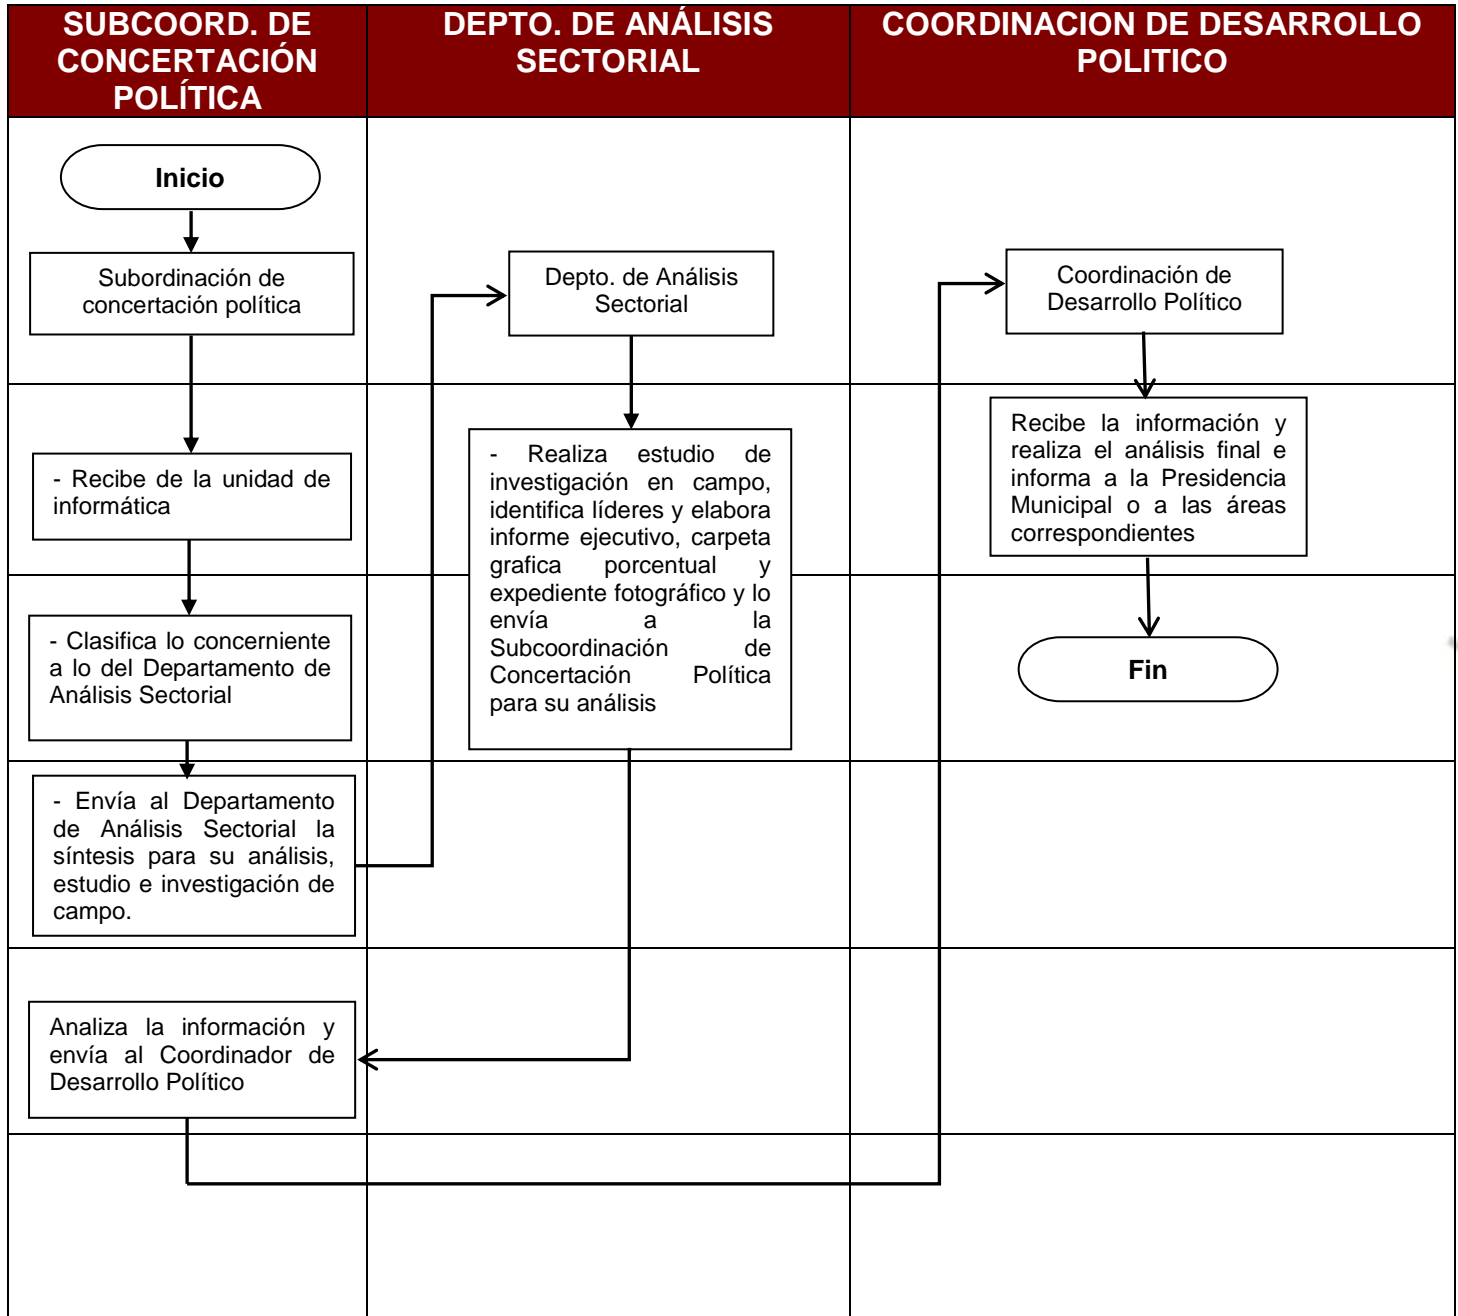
SUBCOORD. DE CONCERTACIÓN POLÍTICA

DEPTO. DE ANÁLISIS SECTORIAL

COORDINACION DE DESARROLLO POLITICO

Inicio

Subordinación de concertación política

Depto. de Análisis Sectorial

Coordinación de Desarrollo Político

Recibe la información y realiza el análisis final e informa a la Presidencia Municipal o a las áreas correspondientes

- Recibe de la unidad de informática

- Realiza estudio de investigación en campo, identifica líderes y elabora informe ejecutivo, carpeta grafica porcentual y expediente fotográfico y lo envía a la Subcoordinación de Concertación Política para su análisis

- Clasifica lo concerniente a lo del Departamento de Análisis Sectorial

Fin

- Envía al Departamento de Análisis Sectorial la síntesis para su análisis, estudio e investigación de campo.

Analiza la información y envía al Coordinador de Desarrollo Político